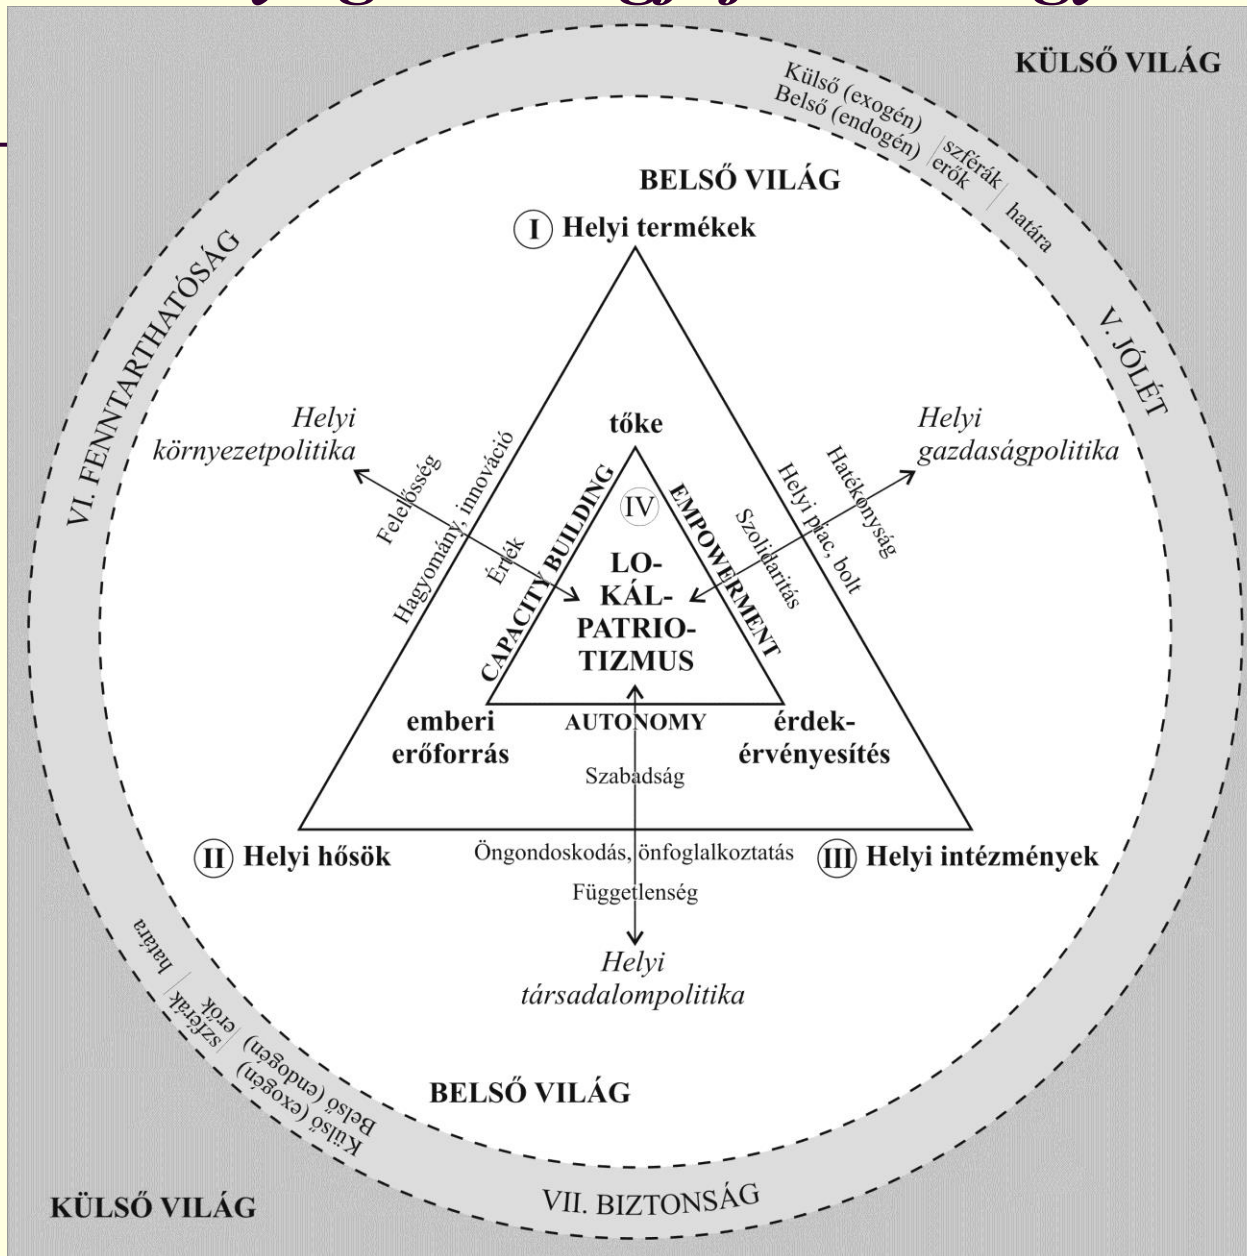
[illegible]

KÜLSŐ VILÁG

Külső (exogén) Belső (endogén) szférák erők határa

BELSŐ VILÁG

I Helyi termékek

VI. FENNTARTHATÓSÁG

V. JÓLÉT

Helyi környezetpolitika

Helyi gazdaságpolitika

tőke

Felelősség

Hagyomány, innováció

Érték

CAPACITY BUILDING

IV

EMPOWERMENT

Szolidaritás

Helyi piac, bolt

Hatékonyság

LO-KÁL-PATRIO-TIZMUS

emberi erőforrás

AUTONOMY

érdek-érvényesítés

Szabadság

II Helyi hősök

Öngondoskodás, önfoglalkoztatás

III Helyi intézmények

Függetlenség

Helyi társadalompolitika

határa szférák erők Belső (endogén) Külső (exogén)

BELSŐ VILÁG

KÜLSŐ VILÁG

VII. BIZTONSÁG